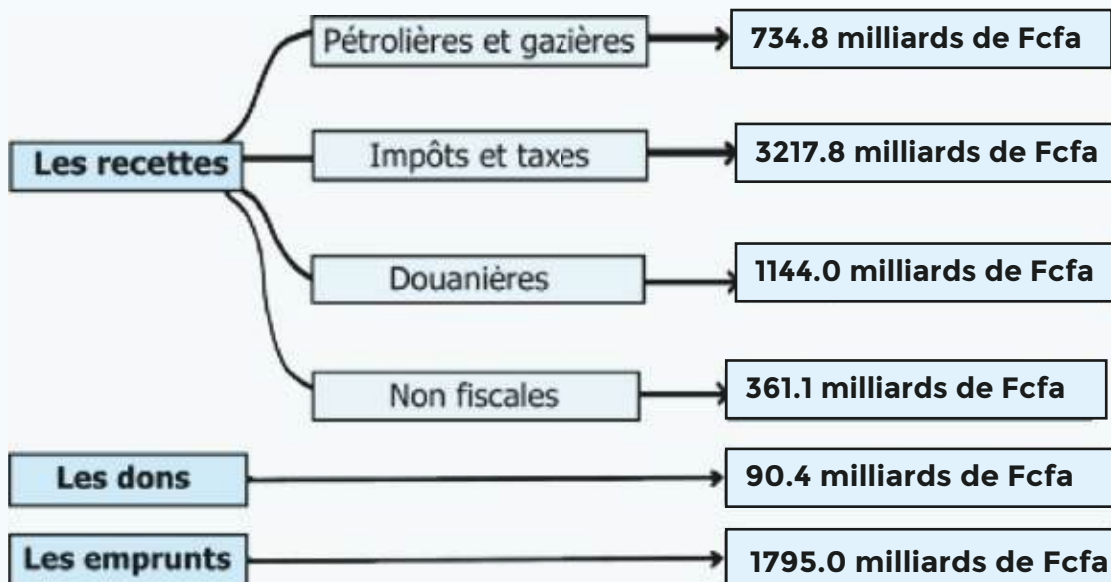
Les recettes

Pétrolières et gazières
734.8 milliards de Fcfa

Impôts et taxes
3217.8 milliards de Fcfa

Douanières
1144.0 milliards de Fcfa

Non fiscales
361.1 milliards de Fcfa

Les dons
90.4 milliards de Fcfa

Les emprunts
1795.0 milliards de Fcfa